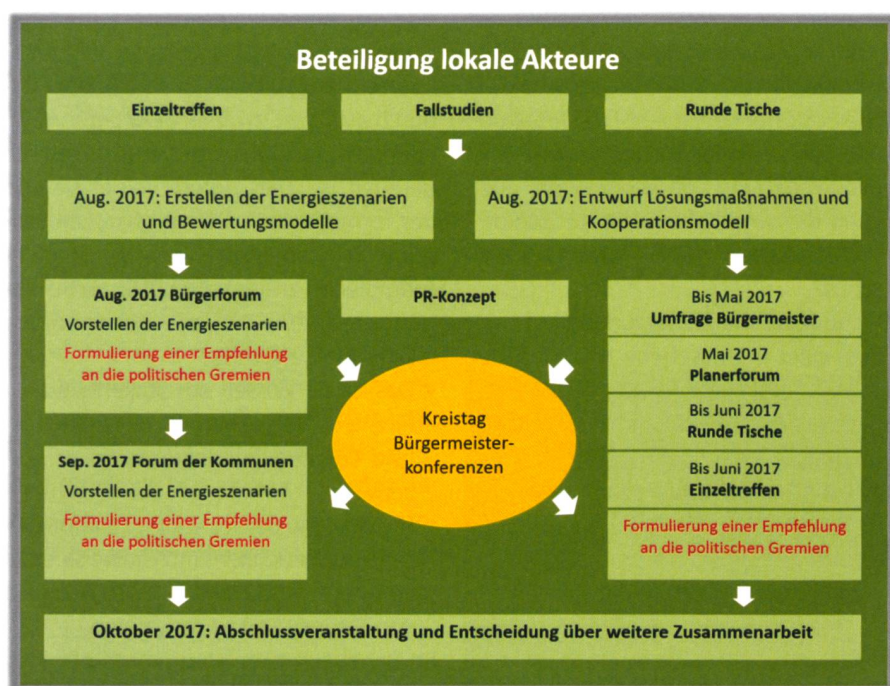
Beteiligung lokale Akteure

Einzeltreffen

Fallstudien

Runde Tische

Aug. 2017: Erstellen der Energieszenarien und Bewertungsmodelle

Aug. 2017: Entwurf Lösungsmaßnahmen und Kooperationsmodell

Aug. 2017 Bürgerforum
Vorstellen der Energieszenarien
Formulierung einer Empfehlung an die politischen Gremien

PR-Konzept

Bis Mai 2017
Umfrage Bürgermeister

Mai 2017
Planerforum

Bis Juni 2017
Runde Tische

Bis Juni 2017
Einzeltreffen

Formulierung einer Empfehlung an die politischen Gremien

Kreistag
Bürgermeisterkonferenzen

Sep. 2017 Forum der Kommunen
Vorstellen der Energieszenarien
Formulierung einer Empfehlung an die politischen Gremien

Oktober 2017: Abschlussveranstaltung und Entscheidung über weitere Zusammenarbeit